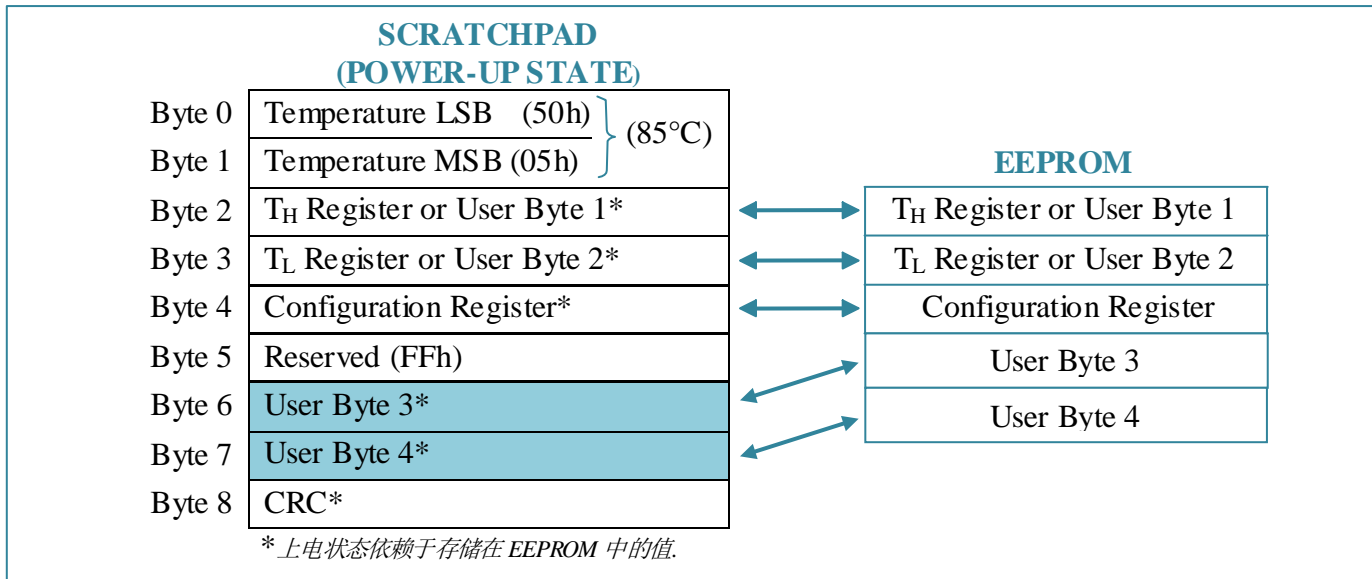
SCRATCHPAD
(POWER-UP STATE)

| | | |
|---|---|---|
| Byte 0 | Temperature LSB (50h) | (85°C) |
| Byte 1 | Temperature MSB (05h) | |
| Byte 2 | $T_H$ Register or User Byte 1* | |
| Byte 3 | $T_L$ Register or User Byte 2* | |
| Byte 4 | Configuration Register* | |
| Byte 5 | Reserved (FFh) | |
| Byte 6 | User Byte 3* | |
| Byte 7 | User Byte 4* | |
| Byte 8 | CRC* | |

EEPROM

| |
|---|
| $T_H$ Register or User Byte 1 |
| $T_L$ Register or User Byte 2 |
| Configuration Register |
| User Byte 3 |
| User Byte 4 |

*上电状态依赖于存储在 EEPROM 中的值.